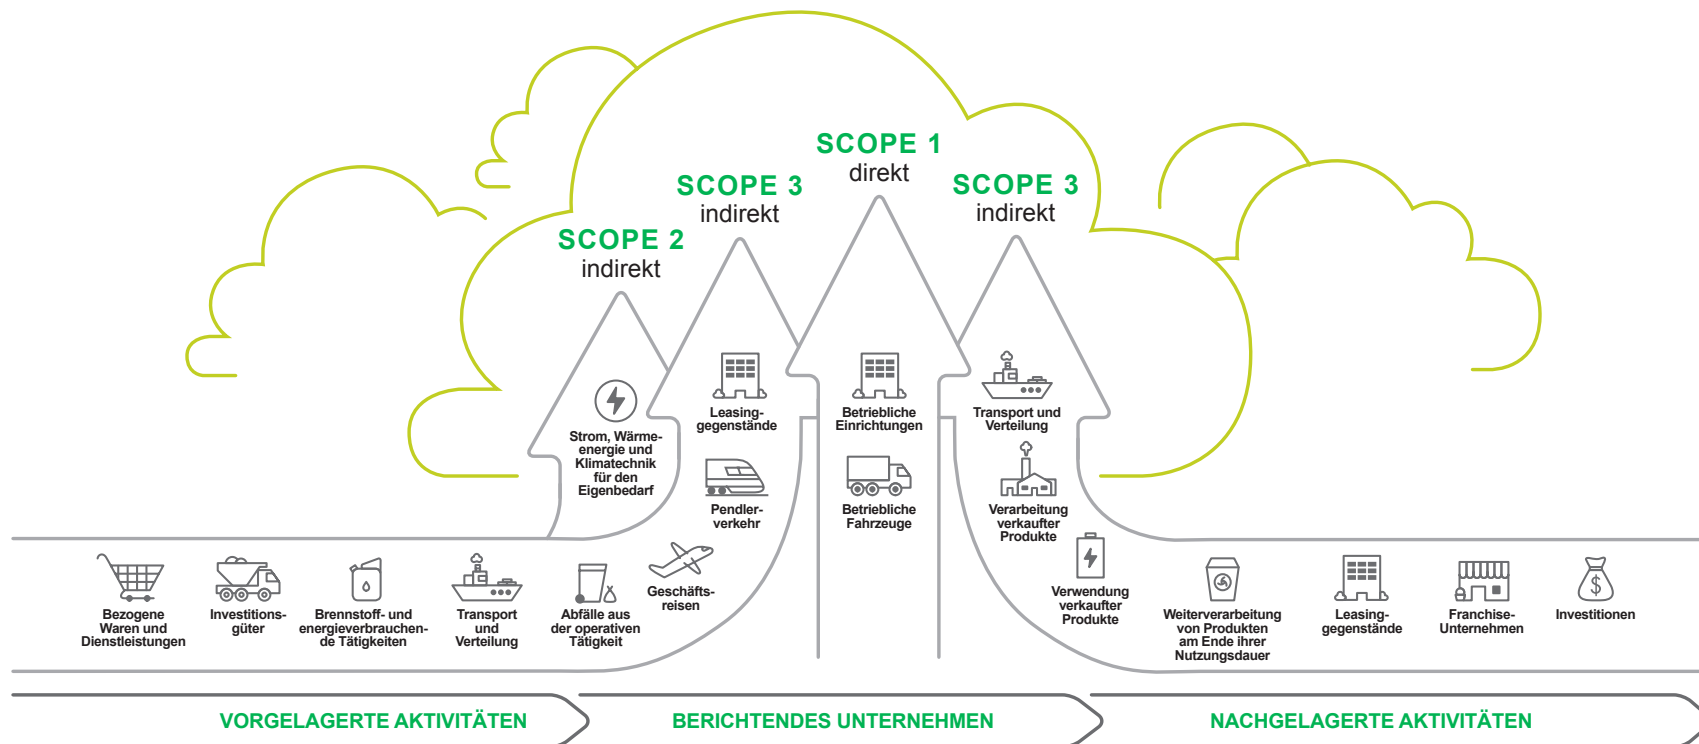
SCOPE 1
direkt

SCOPE 3
indirekt

SCOPE 3
indirekt

SCOPE 2
indirekt

Strom, Wärmeenergie und Klimatechnik für den Eigenbedarf

Leasinggegenstände

Pendlerverkehr

Betriebliche Einrichtungen

Betriebliche Fahrzeuge

Transport und Verteilung

Verarbeitung verkaufter Produkte

Verwendung verkaufter Produkte

Bezogene Waren und Dienstleistungen

Investitionsgüter

Brennstoff- und energieverbrauchende Tätigkeiten

Transport und Verteilung

Abfälle aus der operativen Tätigkeit

Geschäftsreisen

Weiterverarbeitung von Produkten am Ende ihrer Nutzungsdauer

Leasinggegenstände

Franchise-Unternehmen

Investitionen

VORGELAGERTE AKTIVITÄTEN

BERICHTENDES UNTERNEHMEN

NACHGELAGERTE AKTIVITÄTEN